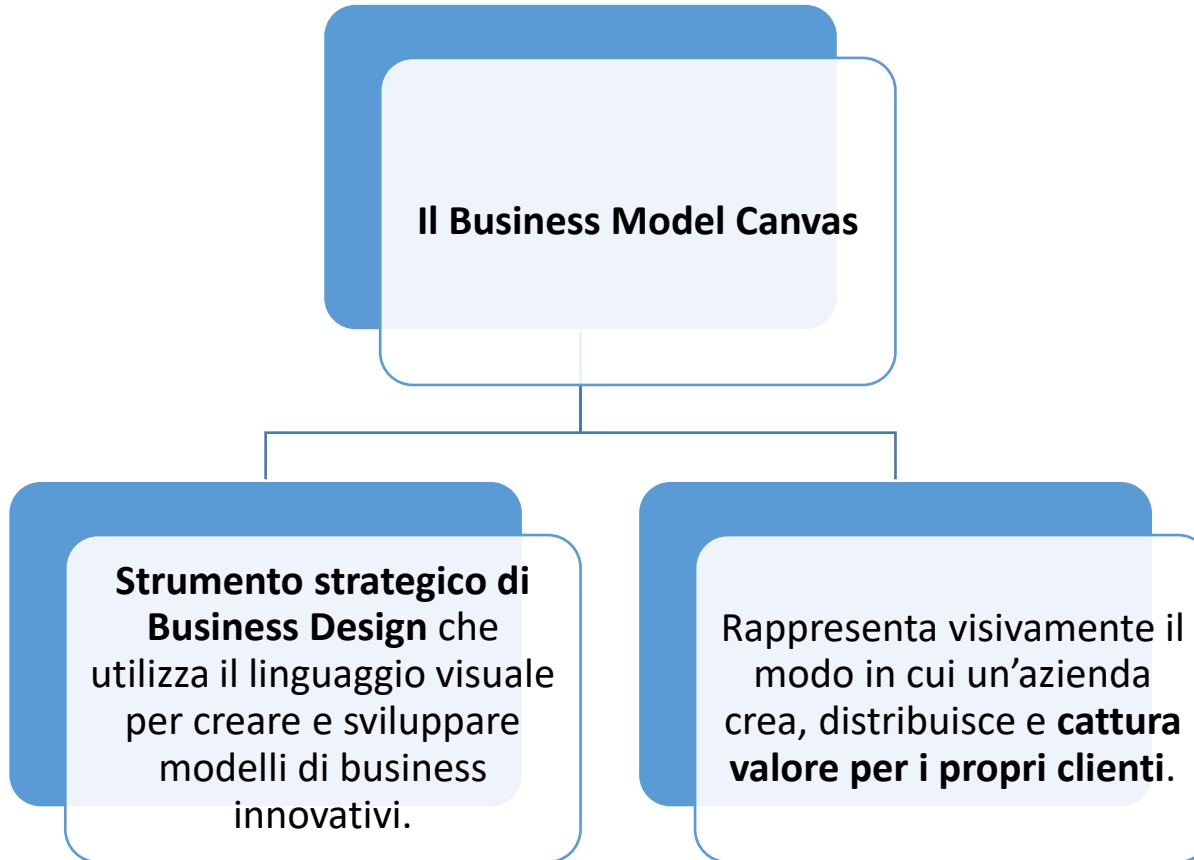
Il Business Model Canvas

Strumento strategico di Business Design che utilizza il linguaggio visuale per creare e sviluppare modelli di business innovativi.

Rappresenta visivamente il modo in cui un’azienda crea, distribuisce e cattura valore per i propri clienti.